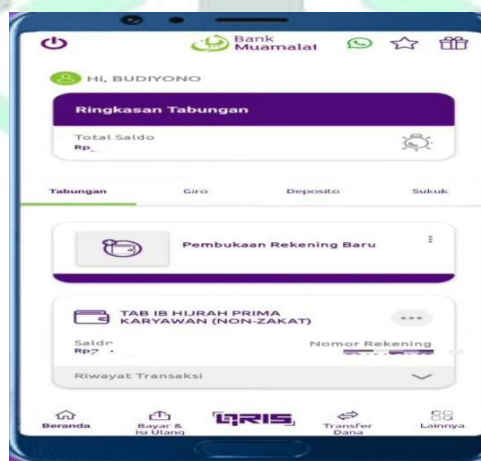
Bank Muamalat

Hi, BUDIYONO

Ringkasan Tabungan

Total Saldo
Rp

Tabungan Giro Deposito Sukuk

Pembukaan Rekening Baru

TAB IB HIJRAH PRIMA KARYAWAN (NON-ZAKAT)

Saldo
Rp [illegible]

Nomor Rekening
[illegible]

Riwayat Transaksi

Beranda Bayar & Isi Ulang QRIS Transfer Dana Lainnya